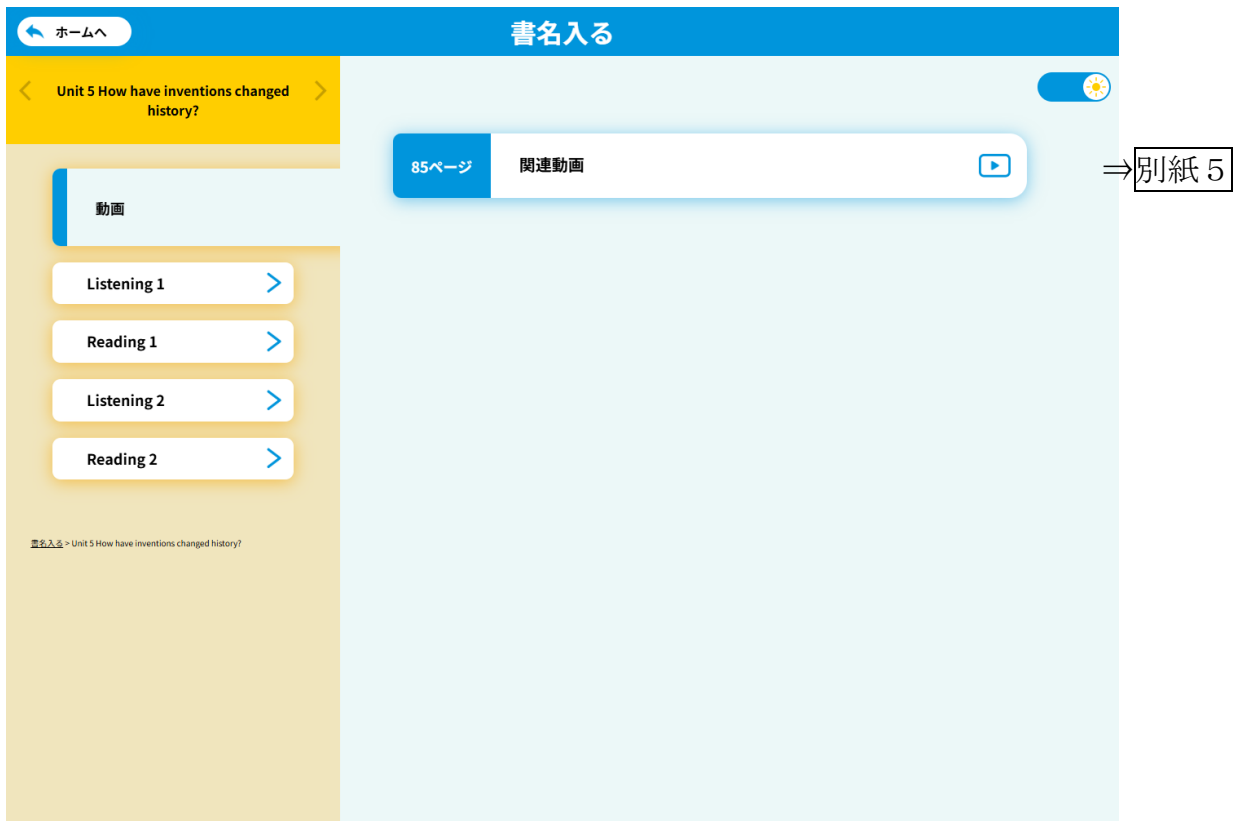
ホームへ

書名入る

Unit 5 How have inventions changed history?

動画

Listening 1

Reading 1

Listening 2

Reading 2

書名入る > Unit 5 How have inventions changed history?

85ページ 関連動画

⇒別紙 5